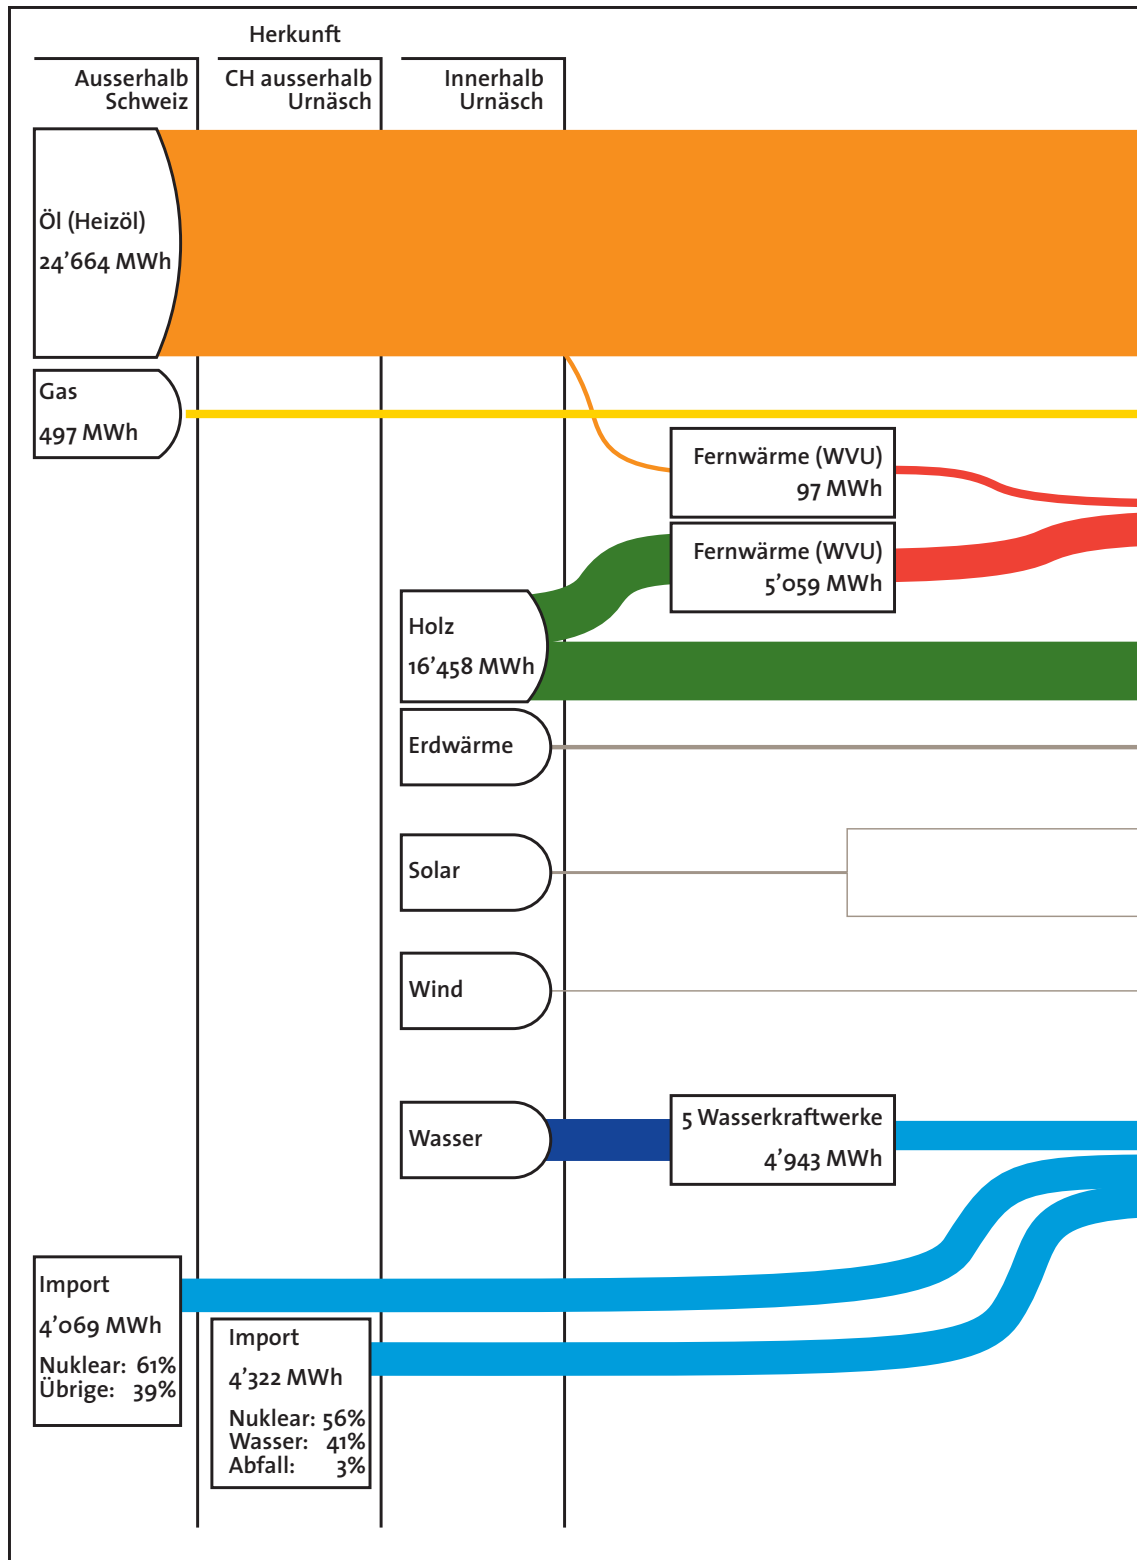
Herkunft

Ausserhalb Schweiz

CH ausserhalb Urnäsch

Innerhalb Urnäsch

Öl (Heizöl)
24’664 MWh

Gas
497 MWh

Fernwärme (WVU)
97 MWh

Fernwärme (WVU)
5’059 MWh

Holz
16’458 MWh

Erdwärme

Solar

Wind

Wasser

5 Wasserkraftwerke
4’943 MWh

Import
4’069 MWh
Nuklear: 61%
Übrige: 39%

Import
4’322 MWh
Nuklear: 56%
Wasser: 41%
Abfall: 3%